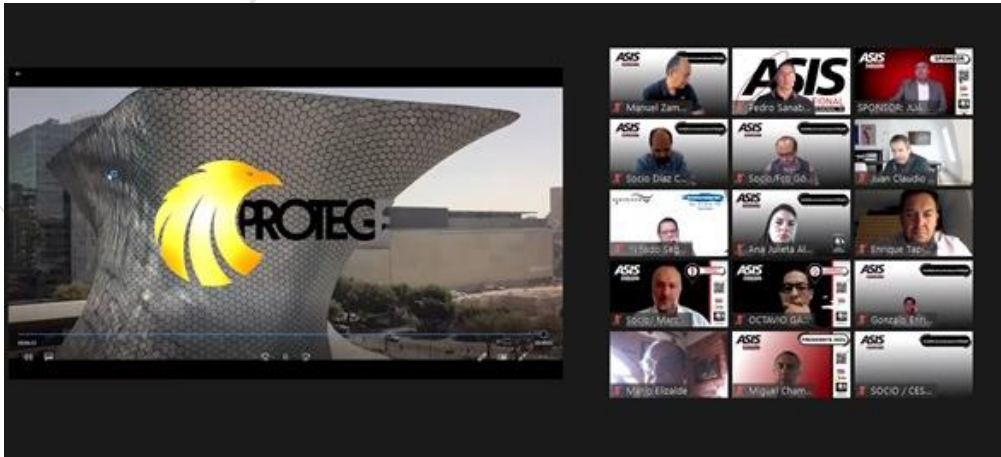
PROTEG

ASIS

Manuel Zam...

ASIS

Pedro Sanab...

ASIS

SPONSOR

SPONSOR: JU...

ASIS

Socio Díaz C...

ASIS

Socio/Fco Go...

Juan Claudio

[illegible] Seg...

ASIS

Ana Julieta Al...

Enrique Tap...

ASIS

Socio / Marc...

ASIS

OCTAVIO GA...

ASIS

Gonzalo Erri...

Mario Elizalde

ASIS

PRESIDENTE

Miguel Cham...

ASIS

SOCIO / CES...